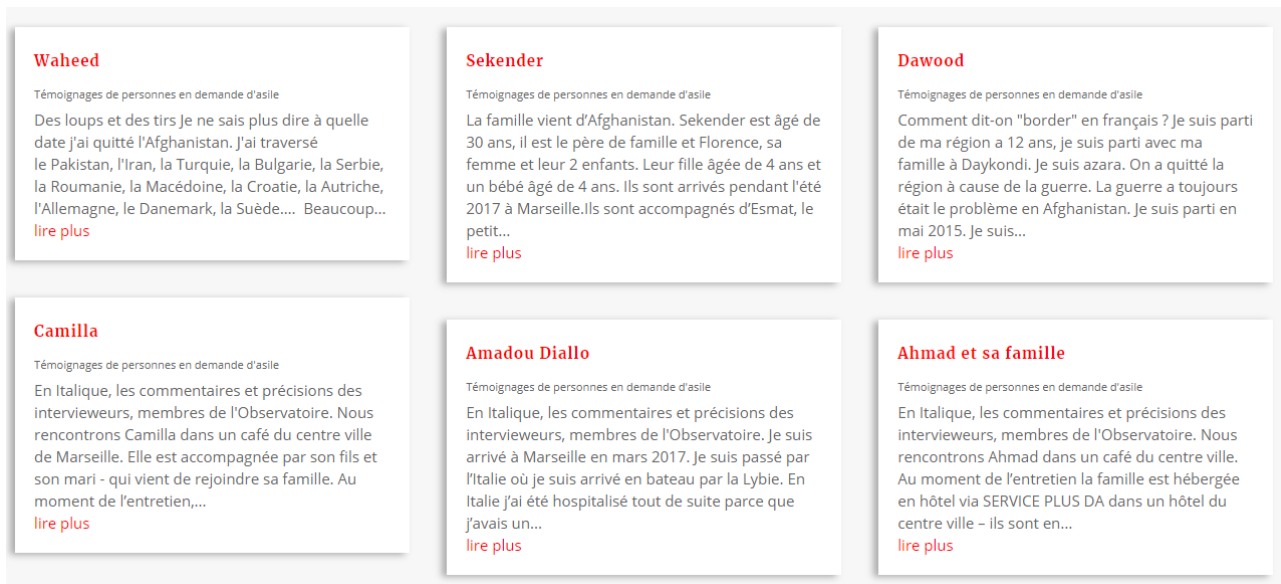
Waheed

Témoignages de personnes en demande d'asile

Des loups et des tirs Je ne sais plus dire à quelle date j'ai quitté l'Afghanistan. J'ai traversé le Pakistan, l'Iran, la Turquie, la Bulgarie, la Serbie, la Roumanie, la Macédoine, la Croatie, la Autriche, l'Allemagne, le Danemark, la Suède.... Beaucoup...
lire plus

Sekender

Témoignages de personnes en demande d'asile

La famille vient d'Afghanistan. Sekender est âgé de 30 ans, il est le père de famille et Florence, sa femme et leur 2 enfants. Leur fille âgée de 4 ans et un bébé âgé de 4 ans. Ils sont arrivés pendant l'été 2017 à Marseille.Ils sont accompagnés d'Esmat, le petit...
lire plus

Dawood

Témoignages de personnes en demande d'asile

Comment dit-on "border" en français ? Je suis parti de ma région a 12 ans, je suis parti avec ma famille à Daykondi. Je suis azara. On a quitté la région à cause de la guerre. La guerre a toujours était le problème en Afghanistan. Je suis parti en mai 2015. Je suis...
lire plus

Camilla

Témoignages de personnes en demande d'asile

En Italique, les commentaires et précisions des intervieweurs, membres de l'Observatoire. Nous rencontrons Camilla dans un café du centre ville de Marseille. Elle est accompagnée par son fils et son mari - qui vient de rejoindre sa famille. Au moment de l'entretien,...
lire plus

Amadou Diallo

Témoignages de personnes en demande d'asile

En Italique, les commentaires et précisions des intervieweurs, membres de l'Observatoire. Je suis arrivé à Marseille en mars 2017. Je suis passé par l'Italie où je suis arrivé en bateau par la Lybie. En Italie j'ai été hospitalisé tout de suite parce que j'avais un...
lire plus

Ahmad et sa famille

Témoignages de personnes en demande d'asile

En Italique, les commentaires et précisions des intervieweurs, membres de l'Observatoire. Nous rencontrons Ahmad dans un café du centre ville. Au moment de l'entretien la famille est hébergée en hôtel via SERVICE PLUS DA dans un hôtel du centre ville – ils sont en...
lire plus